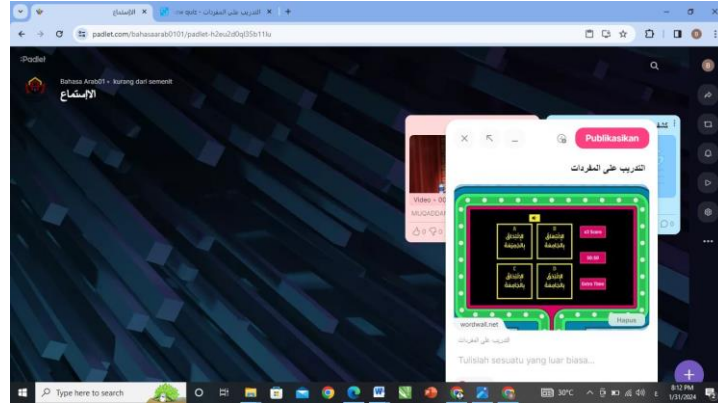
الإستماع ×
التدريب على المفردات - quiz ×
padlet.com/bahasaarab0101/padlet-h2eu2d0q35b11lu
Padlet
Bahasa Arab01 • kurang dari semenit
الإستماع
Publikasikan
التدريب على المفردات
Video · 00
MUQADDA
الإلتحاق بالجامعة
الإلتحاق بالجامعة
الإلتحاق بالجامعة
الإلتحاق بالجامعة
all boxes
tilt tilt
bonus times
wordwall.net
Hapus
التدريب على المفردات
Tulislah sesuatu yang luar biasa...
Type here to search
30°C
8:12 PM
1/31/2024